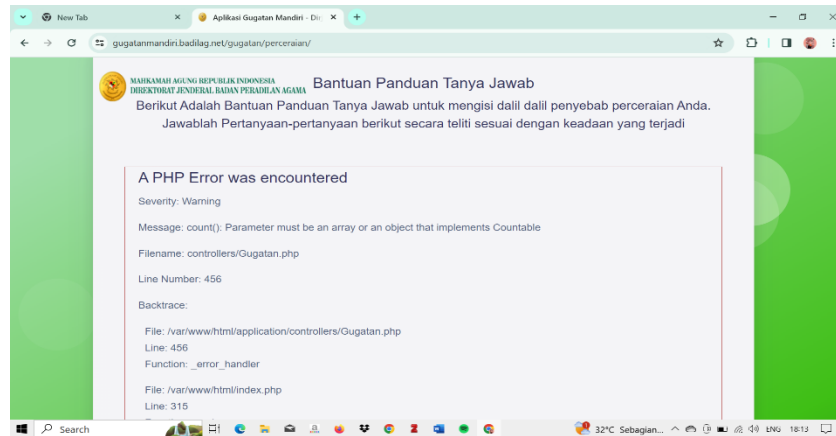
New Tab
Aplikasi Gugatan Mandiri - Dir
gugatanmandiri.badilag.net/gugatan/perceraian/

MAHKAMAH AGUNG REPUBLIK INDONESIA
DIREKTORAT JENDERAL BADAN PERADILAN AGAMA

Bantuan Panduan Tanya Jawab

Berikut Adalah Bantuan Panduan Tanya Jawab untuk mengisi dalil dalil penyebab perceraian Anda. Jawablah Pertanyaan-pertanyaan berikut secara teliti sesuai dengan keadaan yang terjadi

A PHP Error was encountered

Severity: Warning

Message: count(): Parameter must be an array or an object that implements Countable

Filename: controllers/Gugatan.php

Line Number: 456

Backtrace:

File: /var/www/html/application/controllers/Gugatan.php
Line: 456
Function: _error_handler

File: /var/www/html/index.php
Line: 315

Search
32°C Sebagian...
ENG 18:13